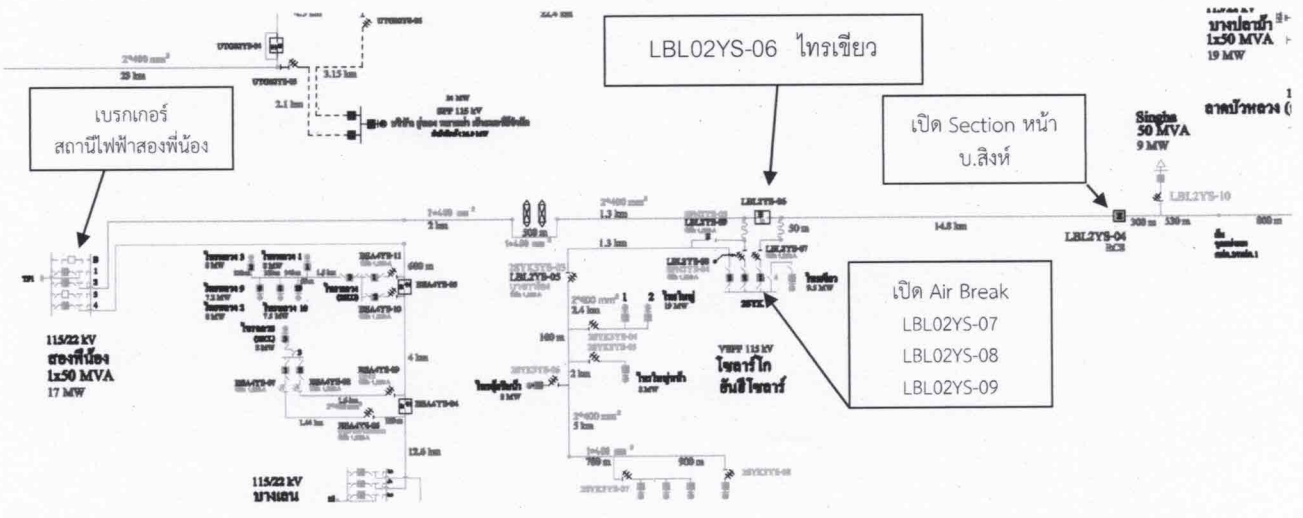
LBL02YS-06 ไทรเขียว

เบรกเกอร์
สถานีไฟฟ้าสองพี่น้อง

เปิด Section หน้า
บ.สิงห์

เปิด Air Break
LBL02YS-07
LBL02YS-08
LBL02YS-09

2*400 mm²
29 km
3.15 km
2.1 km
SPP 115 kV
2*400 mm²
2 km
300 m
2*400 mm²
1.3 km
1.3 km
LBL2YS-06
30 m
14.8 km
LBL2YS-04
300 m
320 m
800 m
LBL2YS-05
LBL2YS-07
LBL2YS-08
LBL2YS-09
LBL2YS-10
Singha
50 MVA
9 MW
บางปลาม้า
1x50 MVA
19 MW
ลาดบัวหลวง
115/22 kV
สองพี่น้อง
1x50 MVA
17 MW
600 m
4 km
12.6 km
2*400 mm²
2.4 km
160 m
2 km
2*400 mm²
5 km
700 m
900 m
1
2
VSPP 115 kV
โซลาร์โก
อันซีโซลาร์
115/22 kV
บางเลน